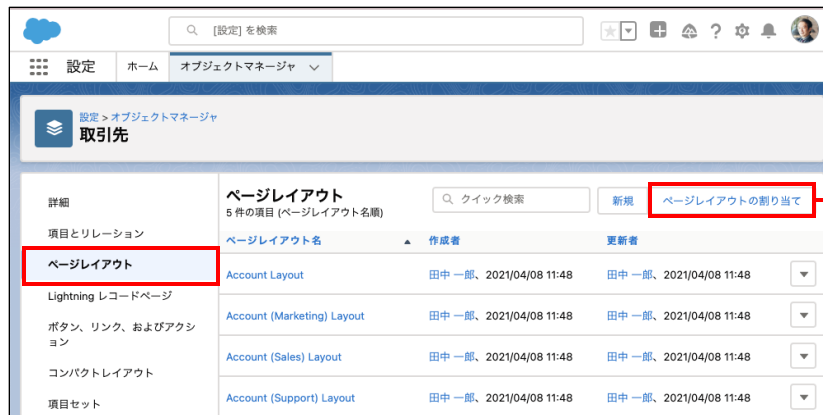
[設定] を検索

設定　ホーム　オブジェクトマネージャ

設定 > オブジェクトマネージャ
取引先

詳細
項目とリレーション
ページレイアウト
Lightning レコードページ
ボタン、リンク、およびアクション
コンパクトレイアウト
項目セット

ページレイアウト
5 件の項目 (ページレイアウト名順)

クイック検索
新規
ページレイアウトの割り当て

| ページレイアウト名 | 作成者 | 更新者 |
|---|---|---|
| Account Layout | 田中 一郎、2021/04/08 11:48 | 田中 一郎、2021/04/08 11:48 |
| Account (Marketing) Layout | 田中 一郎、2021/04/08 11:48 | 田中 一郎、2021/04/08 11:48 |
| Account (Sales) Layout | 田中 一郎、2021/04/08 11:48 | 田中 一郎、2021/04/08 11:48 |
| Account (Support) Layout | 田中 一郎、2021/04/08 11:48 | 田中 一郎、2021/04/08 11:48 |